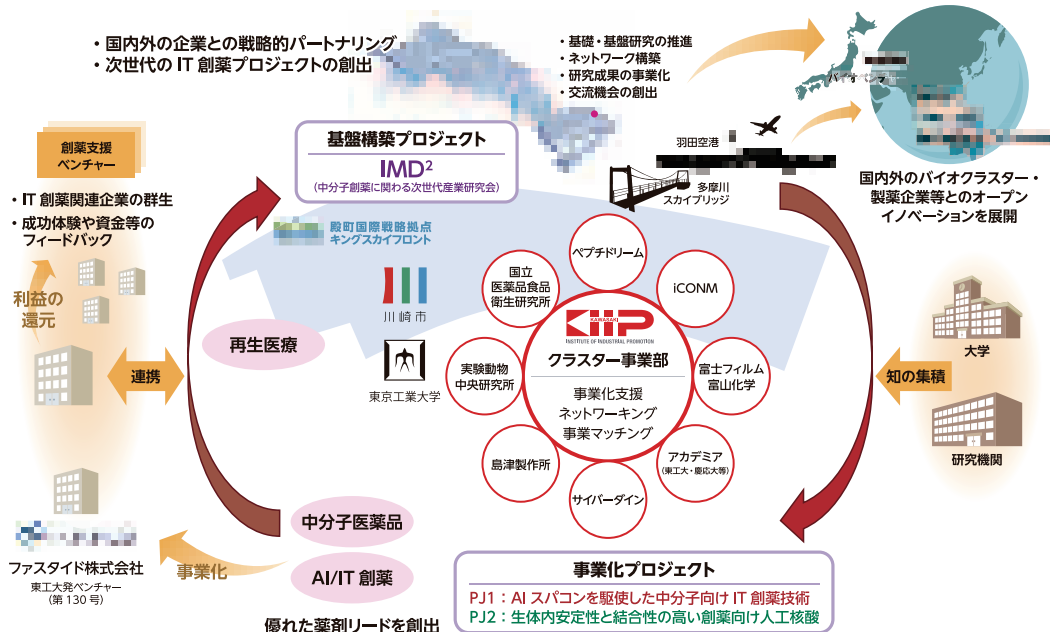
・国内外の企業との戦略的パートナリング
・次世代の IT 創薬プロジェクトの創出

・基礎・基盤研究の推進
・ネットワーク構築
・研究成果の事業化
・交流機会の創出

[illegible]

国内外のバイオクラスター・製薬企業等とのオープンイノベーションを展開

創薬支援ベンチャー

・IT 創薬関連企業の群生
・成功体験や資金等のフィードバック

利益の還元

連携

基盤構築プロジェクト
IMD$^2$
（中分子創薬に関わる次世代産業研究会）

殿町国際戦略拠点
キングスカイフロント

川崎市

東京工業大学

再生医療

羽田空港
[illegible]

多摩川スカイブリッジ

ペプチドリーム
iCONM
富士フィルム富山化学
アカデミア（東工大・慶応大等）
サイバーダイン
島津製作所
実験動物中央研究所
国立医薬品食品衛生研究所

KIIP
KAWASAKI INSTITUTE OF INDUSTRIAL PROMOTION
クラスター事業部
事業化支援
ネットワーキング
事業マッチング

大学
知の集積
研究機関

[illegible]
ファスタイド株式会社
東工大発ベンチャー
（第 130 号）

事業化

中分子医薬品
AI/IT 創薬
優れた薬剤リードを創出

事業化プロジェクト
PJ1：AI スパコンを駆使した中分子向け IT 創薬技術
PJ2：生体内安定性と結合性の高い創薬向け人工核酸